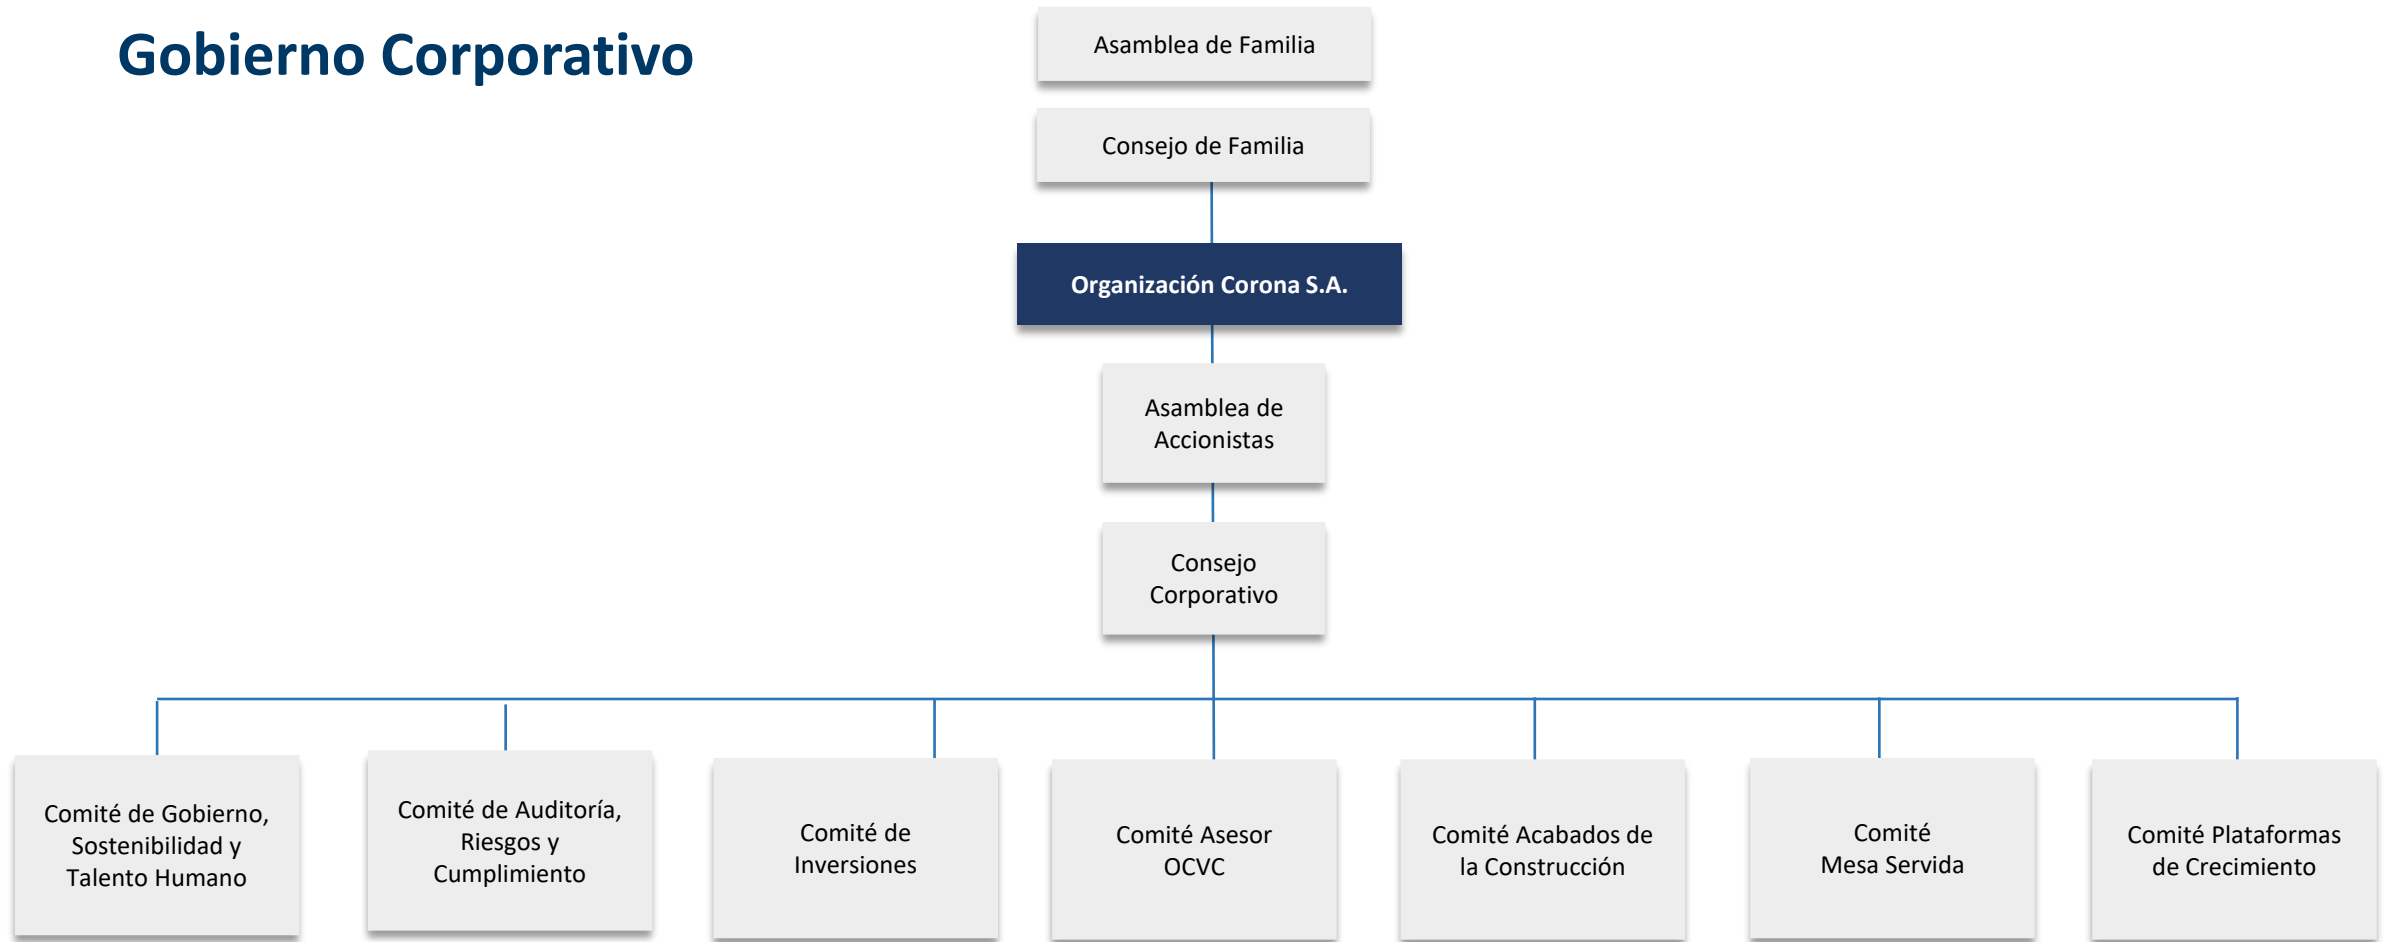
Gobierno Corporativo

Asamblea de Familia

Consejo de Familia

Organización Corona S.A.

Asamblea de Accionistas

Consejo Corporativo

Comité de Gobierno, Sostenibilidad y Talento Humano

Comité de Auditoría, Riesgos y Cumplimiento

Comité de Inversiones

Comité Asesor OCVC

Comité Acabados de la Construcción

Comité Mesa Servida

Comité Plataformas de Crecimiento